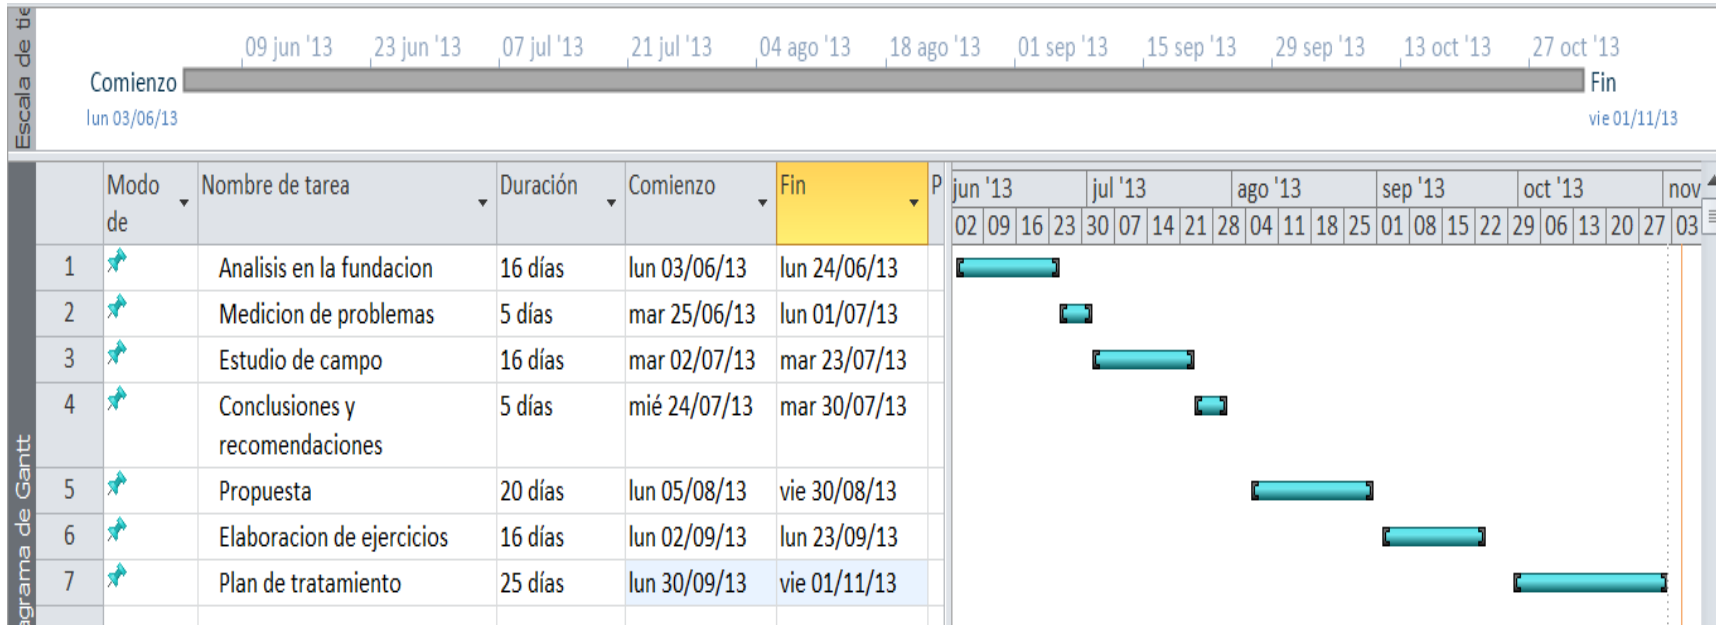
Escala de tie

09 jun '13 23 jun '13 07 jul '13 21 jul '13 04 ago '13 18 ago '13 01 sep '13 15 sep '13 29 sep '13 13 oct '13 27 oct '13

Comienzo
lun 03/06/13

Fin
vie 01/11/13

| | Modo de | Nombre de tarea | Duración | Comienzo | Fin | P |
|---|---|---|---|---|---|---|
| 1 | | Analisis en la fundacion | 16 días | lun 03/06/13 | lun 24/06/13 | |
| 2 | | Medicion de problemas | 5 días | mar 25/06/13 | lun 01/07/13 | |
| 3 | | Estudio de campo | 16 días | mar 02/07/13 | mar 23/07/13 | |
| 4 | | Conclusiones y recomendaciones | 5 días | mié 24/07/13 | mar 30/07/13 | |
| 5 | | Propuesta | 20 días | lun 05/08/13 | vie 30/08/13 | |
| 6 | | Elaboracion de ejercicios | 16 días | lun 02/09/13 | lun 23/09/13 | |
| 7 | | Plan de tratamiento | 25 días | lun 30/09/13 | vie 01/11/13 | |

jun '13 jul '13 ago '13 sep '13 oct '13 nov
02 09 16 23 30 07 14 21 28 04 11 18 25 01 08 15 22 29 06 13 20 27 03

agrama de Gantt